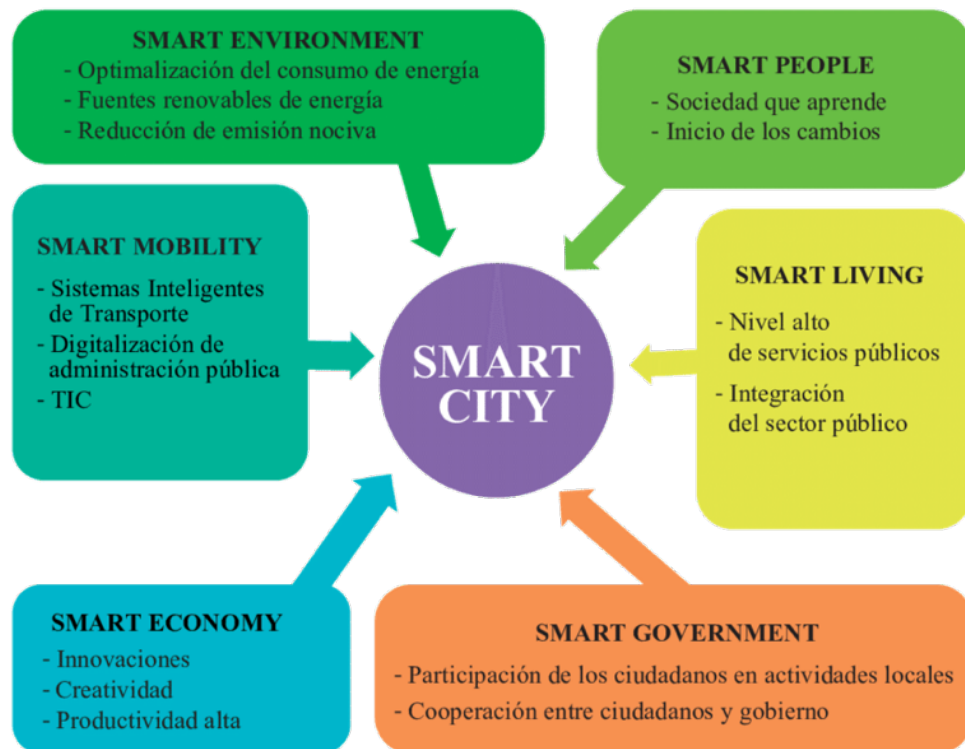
SMART ENVIRONMENT
- Optimalización del consumo de energía
- Fuentes renovables de energía
- Reducción de emisión nociva

SMART PEOPLE
- Sociedad que aprende
- Inicio de los cambios

SMART MOBILITY
- Sistemas Inteligentes de Transporte
- Digitalización de administración pública
- TIC

SMART CITY

SMART LIVING
- Nivel alto de servicios públicos
- Integración del sector público

SMART ECONOMY
- Innovaciones
- Creatividad
- Productividad alta

SMART GOVERNMENT
- Participación de los ciudadanos en actividades locales
- Cooperación entre ciudadanos y gobierno